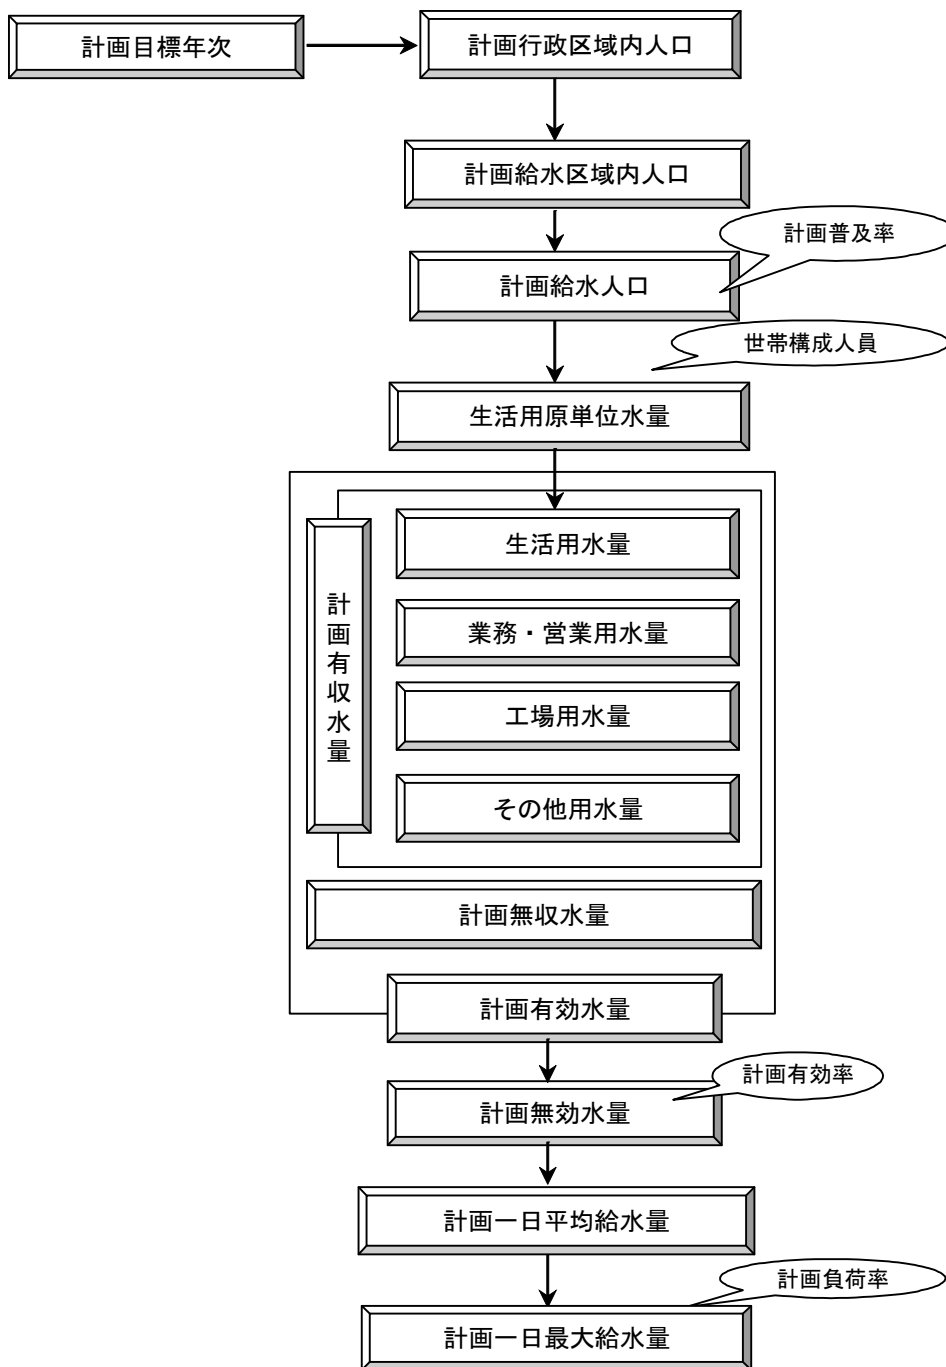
計画目標年次

計画行政区域内人口

計画給水区域内人口

計画普及率

計画給水人口

世帯構成人員

生活用原単位水量

計画有収水量

生活用水量

業務・営業用水量

工場用水量

その他用水量

計画無収水量

計画有効水量

計画有効率

計画無効水量

計画一日平均給水量

計画負荷率

計画一日最大給水量